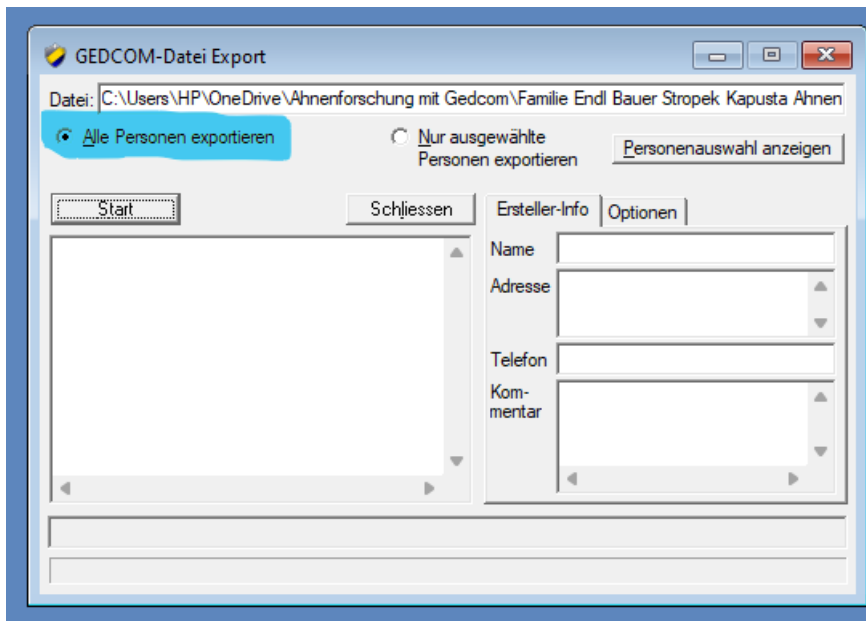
GEDCOM-Datei Export

Datei: C:\Users\HP\OneDrive\Ahnenforschung mit Gedcom\Familie Endl Bauer Stropek Kapusta Ahnen

Alle Personen exportieren

Nur ausgewählte Personen exportieren

Personenauswahl anzeigen

Start

Schliessen

Ersteller-Info

Optionen

Name

Adresse

Telefon

Kommentar